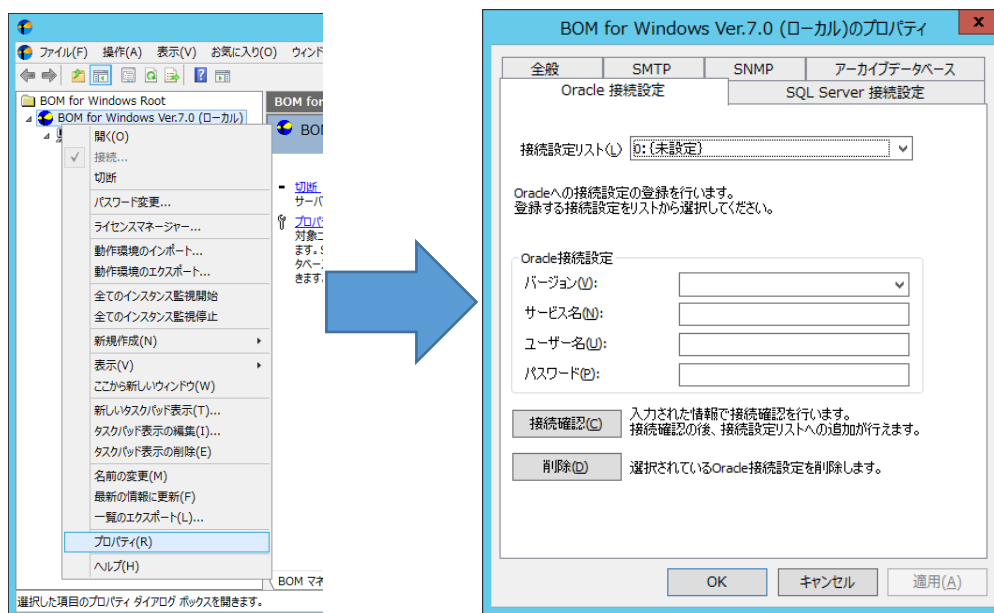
ファイル(F) 操作(A) 表示(V) お気に入り(O) ウィンド

BOM for Windows Root
BOM for Windows Ver.7.0 (ローカル)

BOM for
BOM

開く(O)
接続...
切断
パスワード変更...
ライセンスマネージャー...
動作環境のインポート...
動作環境のエクスポート...
全てのインスタンス監視開始
全てのインスタンス監視停止
新規作成(N)
表示(V)
ここから新しいウィンドウ(W)
新しいタスクパッド表示(T)...
タスクパッド表示の編集(I)...
タスクパッド表示の削除(E)
名前の変更(M)
最新の情報に更新(F)
一覧のエクスポート(L)...
プロパティ(R)
ヘルプ(H)

切断
サーバ
プロパ
対象こ
ます。S
タベー
きます

BOM マネ

選択した項目のプロパティ ダイアログ ボックスを開きます。

BOM for Windows Ver.7.0 (ローカル)のプロパティ

全般
SMTP
SNMP
アーカイブデータベース
Oracle 接続設定
SQL Server 接続設定

接続設定リスト(L) 0: (未設定)

Oracleへの接続設定の登録を行います。
登録する接続設定をリストから選択してください。

Oracle接続設定
バージョン(V):
サービス名(N):
ユーザー名(U):
パスワード(P):

接続確認(C) 入力された情報で接続確認を行います。
接続確認の後、接続設定リストへの追加が行えます。

削除(D) 選択されているOracle接続設定を削除します。

OK キャンセル 適用(A)